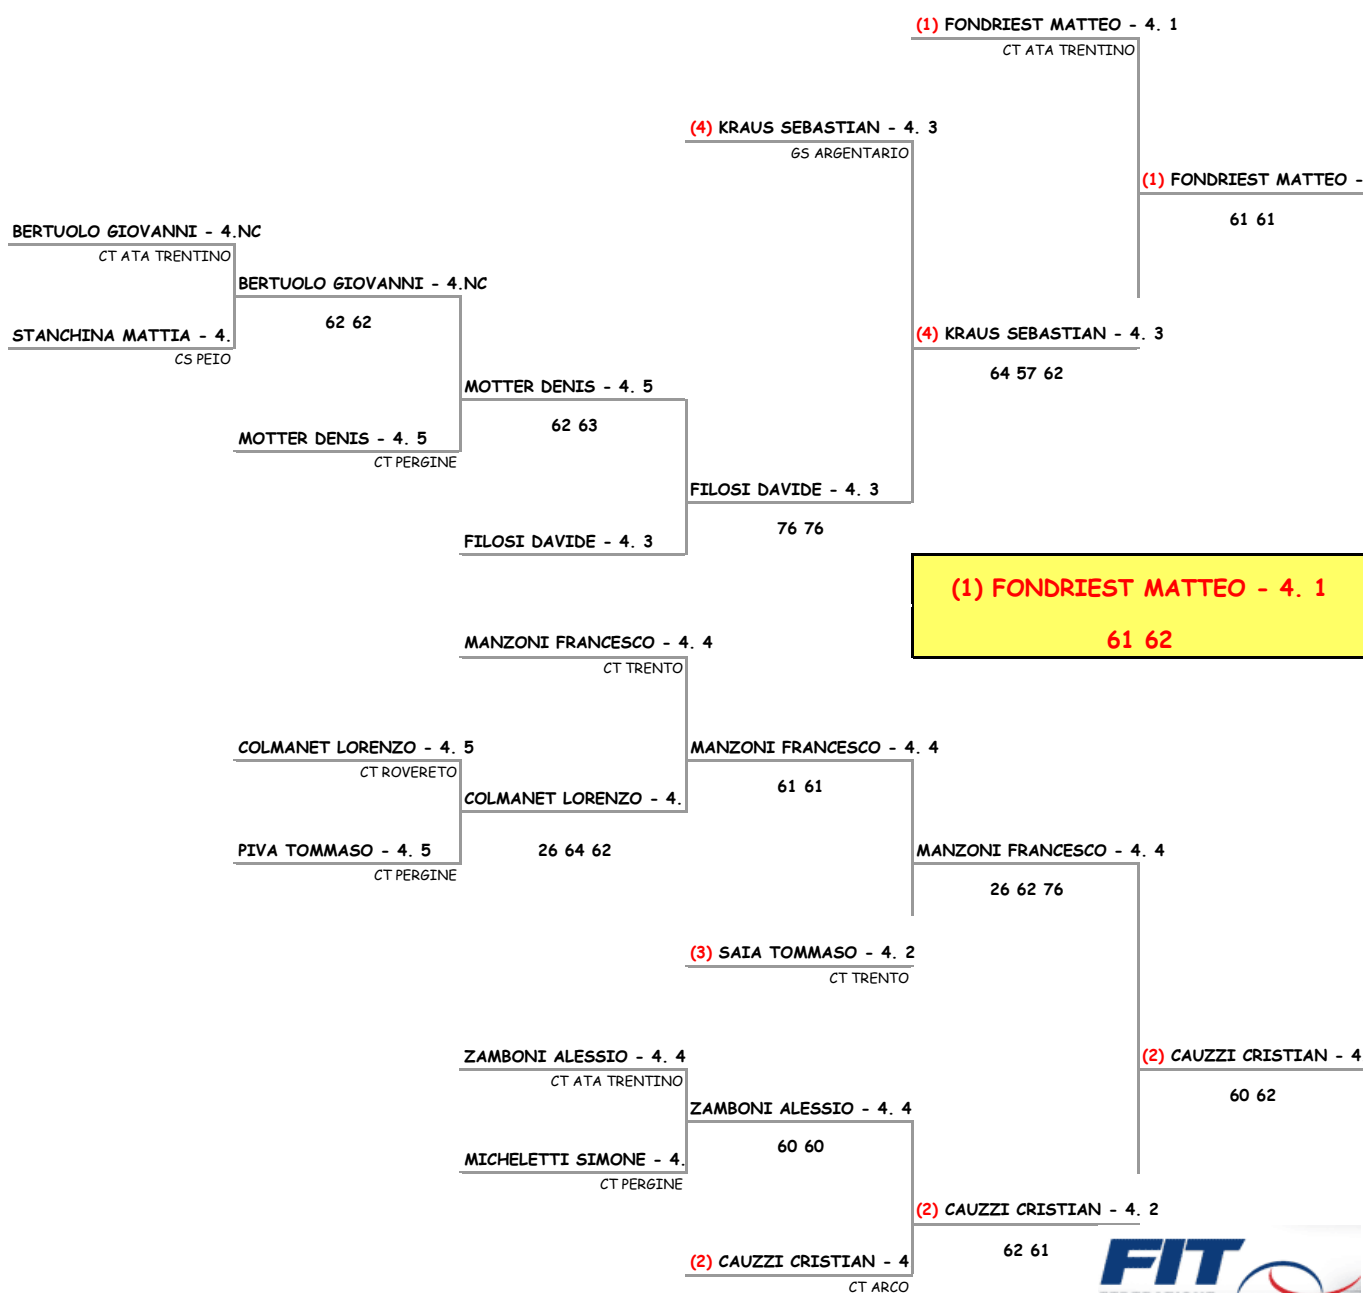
(1) FONDRIEST MATTEO - 4. 1
CT ATA TRENTINO

(4) KRAUS SEBASTIAN - 4. 3
GS ARGENTARIO

(1) FONDRIEST MATTEO -
61 61

BERTUOLO GIOVANNI - 4.NC
CT ATA TRENTINO

BERTUOLO GIOVANNI - 4.NC
62 62

STANCHINA MATTIA - 4.
CS PEIO

(4) KRAUS SEBASTIAN - 4. 3
64 57 62

MOTTER DENIS - 4. 5
62 63

MOTTER DENIS - 4. 5
CT PERGINE

FILOSI DAVIDE - 4. 3
76 76

FILOSI DAVIDE - 4. 3

(1) FONDRIEST MATTEO - 4. 1
61 62

MANZONI FRANCESCO - 4. 4
CT TRENTO

COLMANET LORENZO - 4. 5
CT ROVERETO

MANZONI FRANCESCO - 4. 4
61 61

COLMANET LORENZO - 4.
26 64 62

PIVA TOMMASO - 4. 5
CT PERGINE

MANZONI FRANCESCO - 4. 4
26 62 76

(3) SAIA TOMMASO - 4. 2
CT TRENTO

ZAMBONI ALESSIO - 4. 4
CT ATA TRENTINO

(2) CAUZZI CRISTIAN - 4
60 62

ZAMBONI ALESSIO - 4. 4
60 60

MICHELETTI SIMONE - 4.
CT PERGINE

(2) CAUZZI CRISTIAN - 4. 2
62 61

(2) CAUZZI CRISTIAN - 4
CT ARCO

FIT